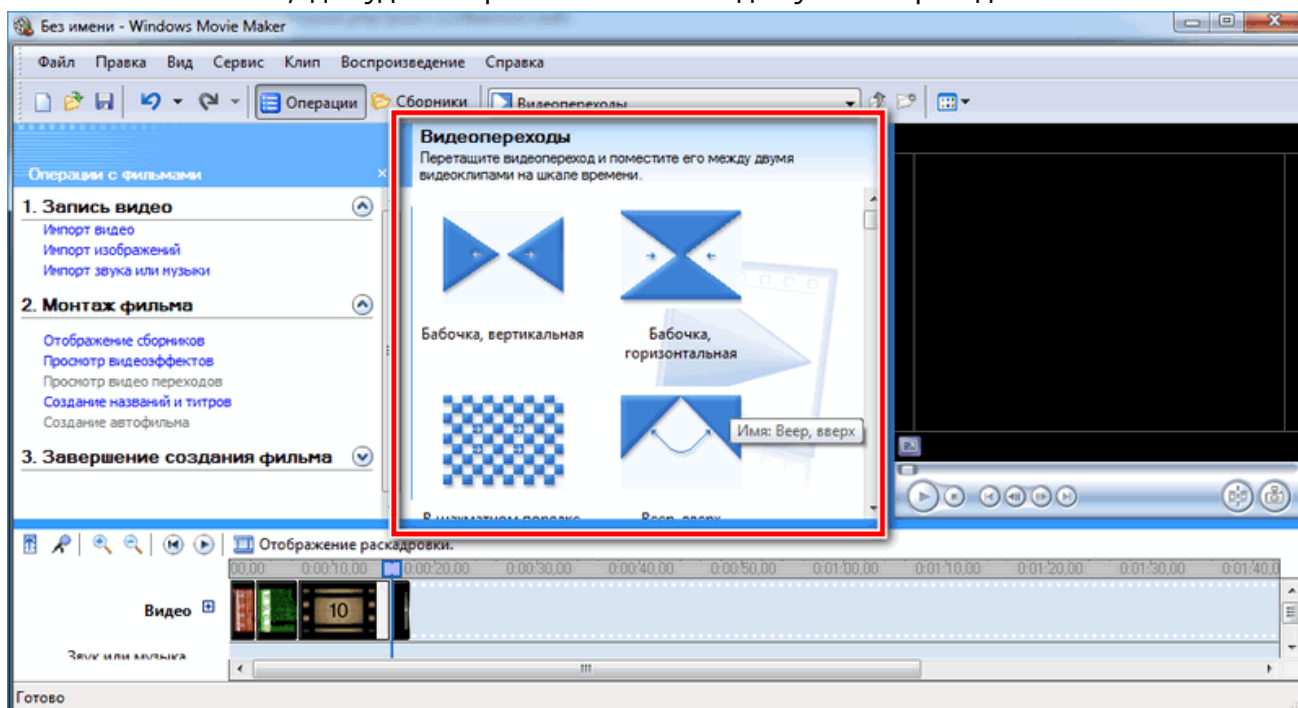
Без имени - Windows Movie Maker

Файл Правка Вид Сервис Клип Воспроизведение Справка

Операции Сборники Видеопереходы

Операции с фильмами

1. Запись видео
Импорт видео
Импорт изображений
Импорт звука или музыки

2. Монтаж фильма
Отображение сборников
Просмотр видеоэффектов
Просмотр видео переходов
Создание названий и титров
Создание автофильма

3. Завершение создания фильма

Видеопереходы
Перетащите видеопереход и поместите его между двумя видеоклипами на шкале времени.

Бабочка, вертикальная
Бабочка, горизонтальная
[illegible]
Имя: Веер, вверх

Отображение раскадровки

0:00,00 0:00:10,00 0:00:20,00 0:00:30,00 0:00:40,00 0:00:50,00 0:01:00,00 0:01:10,00 0:01:20,00 0:01:30,00 0:01:40,0

Видео
10
Звук или музыка

Готово